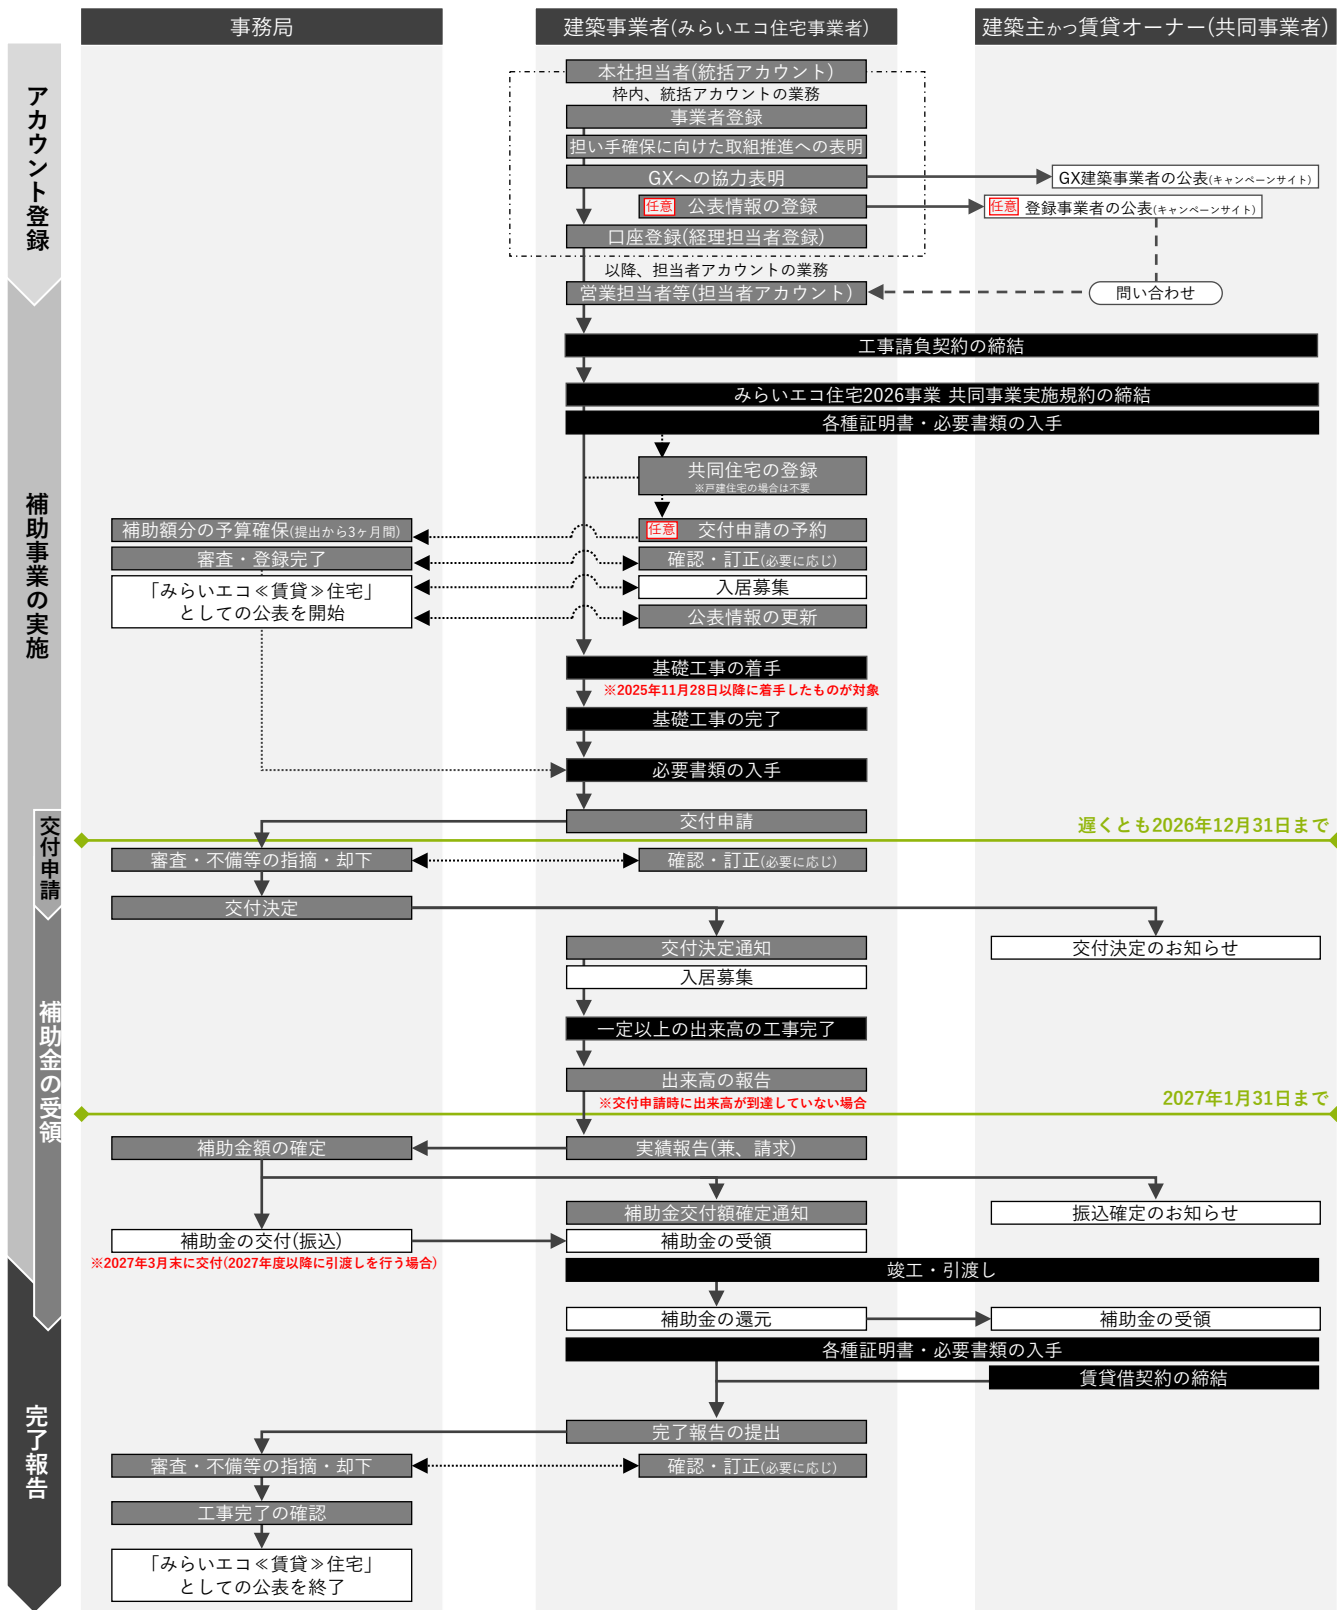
事務局

建築事業者(みらいエコ住宅事業者)

建築主かつ賃貸オーナー(共同事業者)

アカウント登録

本社担当者(統括アカウント)
枠内、統括アカウントの業務
事業者登録
担い手確保に向けた取組推進への表明
GXへの協力表明
GX建築事業者の公表(キャンペーンサイト)
任意 公表情報の登録
任意 登録事業者の公表(キャンペーンサイト)
口座登録(経理担当者登録)
以降、担当者アカウントの業務
営業担当者等(担当者アカウント)
問い合わせ

補助事業の実施

工事請負契約の締結
みらいエコ住宅2026事業 共同事業実施規約の締結
各種証明書・必要書類の入手
共同住宅の登録
※戸建住宅の場合は不要
補助額分の予算確保(提出から3ヶ月間)
任意 交付申請の予約
審査・登録完了
確認・訂正(必要に応じ)
「みらいエコ≪賃貸≫住宅」としての公表を開始
入居募集
公表情報の更新
基礎工事の着手
※2025年11月28日以降に着手したものが対象
基礎工事の完了
必要書類の入手

交付申請

交付申請
遅くとも2026年12月31日まで
審査・不備等の指摘・却下
確認・訂正(必要に応じ)
交付決定

補助金の受領

交付決定通知
交付決定のお知らせ
入居募集
一定以上の出来高の工事完了
出来高の報告
※交付申請時に出来高が到達していない場合
2027年1月31日まで
補助金額の確定
実績報告(兼、請求)
補助金交付額確定通知
振込確定のお知らせ
補助金の交付(振込)
補助金の受領
※2027年3月末に交付(2027年度以降に引渡しを行う場合)
竣工・引渡し
補助金の還元
補助金の受領
各種証明書・必要書類の入手
賃貸借契約の締結

完了報告

完了報告の提出
審査・不備等の指摘・却下
確認・訂正(必要に応じ)
工事完了の確認
「みらいエコ≪賃貸≫住宅」としての公表を終了